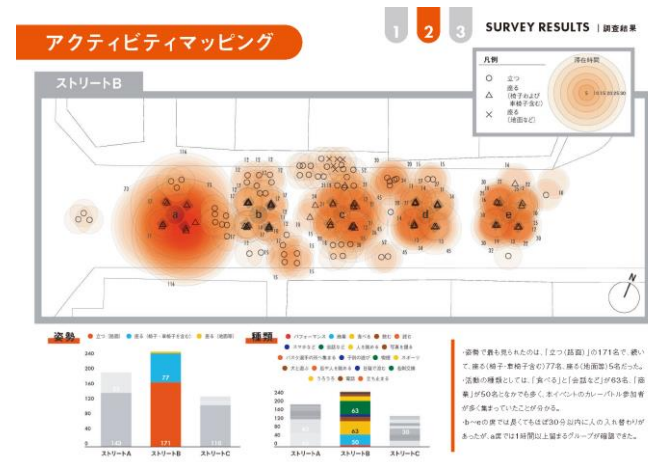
アクティビティマッピング

1 2 3 SURVEY RESULTS | 調査結果

ストリートB

凡例
○ 立つ
△ 座る（椅子および車椅子含む）
× 座る（地面など）

滞在時間

N

姿勢
立つ（路面） 座る（椅子・車椅子含む） 座る（地面等）

| | ストリートA | ストリートB | ストリートC |
|---|---|---|---|
| 240 | | | |
| 200 | | | |
| 160 | | 77 | |
| 120 | | | |
| 80 | | | |
| 40 | 143 | 171 | 110 |
| 0 | | | |

種類
パフォーマンス 飲食 食べる 喫む 読む スマホなど 会話など 人を眺める 写真を撮る パネル展示の前に集まる 子供の遊び 喫煙 スポーツ 犬と遊ぶ 店や人を眺める 自販で遊ぶ 仮眠 うろうろ 電話 立ち止まる

| | ストリートA | ストリートB | ストリートC |
|---|---|---|---|
| 240 | | | |
| 200 | | | |
| 160 | | 63 | |
| 120 | | 63 | |
| 80 | | | |
| 40 | | 50 | |
| 0 | | | |

・姿勢で最も見られたのは、「立つ（路面）」の171名で、続いて、座る（椅子・車椅子含む）77名、座る（地面等）5名だった。
・活動の種類としては、「食べる」と「会話など」が63名、「飲食」が50名となかでも多く、本イベントのカレーバトル参加者が多く集まっていたことが分かる。
・b～eの席では長くても概ね30分以内に人の入れ替わりがあったが、aの席では1時間以上留まるグループが確認できた。